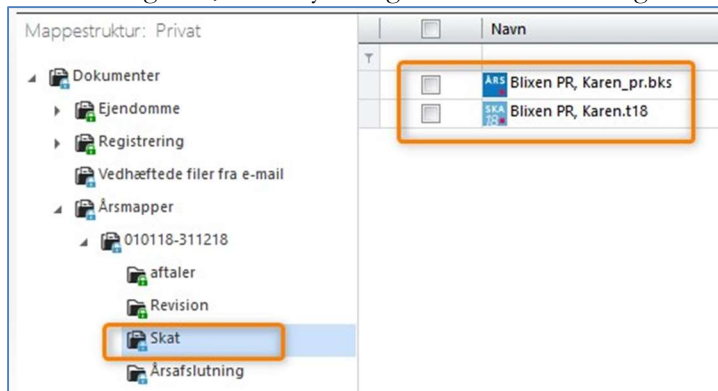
Mappestruktur: Privat

Dokumenter
Ejendomme
Registrering
Vedhæftede filer fra e-mail
Årsmapper
010118-311218
aftaler
Revision
Skat
Årsafslutning

| | Navn |
|---|---|
| | ÅRS Blixen PR, Karen_pr.bks |
| | SKA 18 Blixen PR, Karen.t18 |